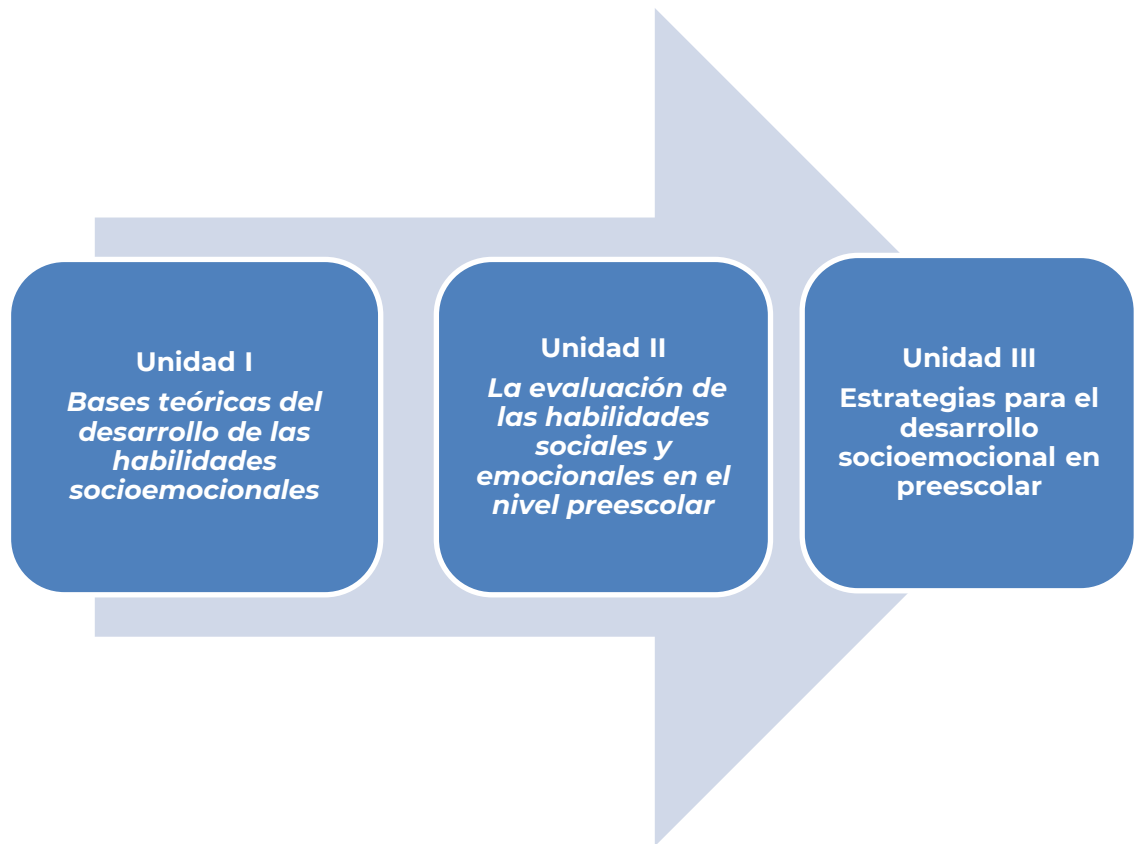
Unidad I
Bases teóricas del desarrollo de las habilidades socioemocionales

Unidad II
La evaluación de las habilidades sociales y emocionales en el nivel preescolar

Unidad III
Estrategias para el desarrollo socioemocional en preescolar